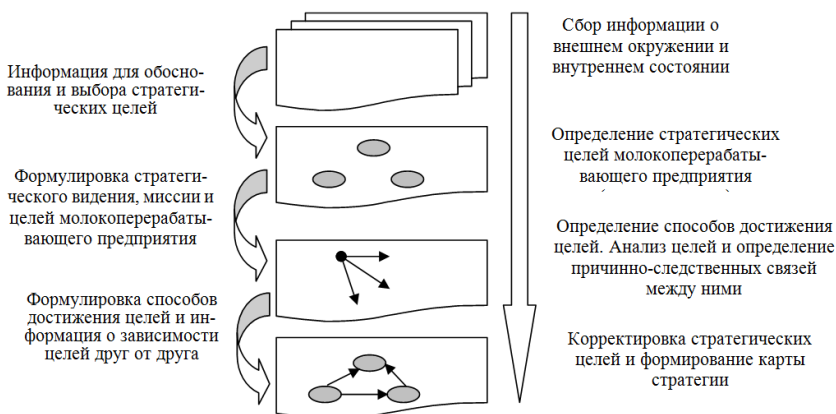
Информация для обоснования и выбора стратегических целей

Формулировка стратегического видения, миссии и целей молокоперерабатывающего предприятия

Формулировка способов достижения целей и информация о зависимости целей друг от друга

Сбор информации о внешнем окружении и внутреннем состоянии

Определение стратегических целей молокоперерабатывающего предприятия

Определение способов достижения целей. Анализ целей и определение причинно-следственных связей между ними

Корректировка стратегических целей и формирование карты стратегии